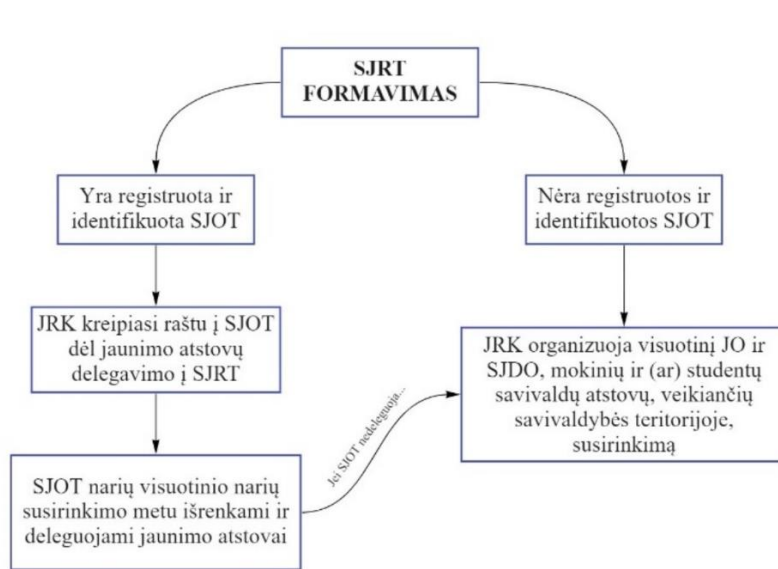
SJRT FORMAVIMAS

Yra registruota ir identifikuota SJOT

JRK kreipiasi raštu į SJOT dėl jaunimo atstovų delegavimo į SJRT

SJOT narių visuotinio narių susirinkimo metu išrenkami ir deleguojami jaunimo atstovai

Nėra registruotos ir identifikuotos SJOT

JRK organizuoja visuotinį JO ir SJDO, mokinių ir (ar) studentų savivaldų atstovų, veikiančių savivaldybės teritorijoje, susirinkimą

Jei SJOT nedeleguoja...